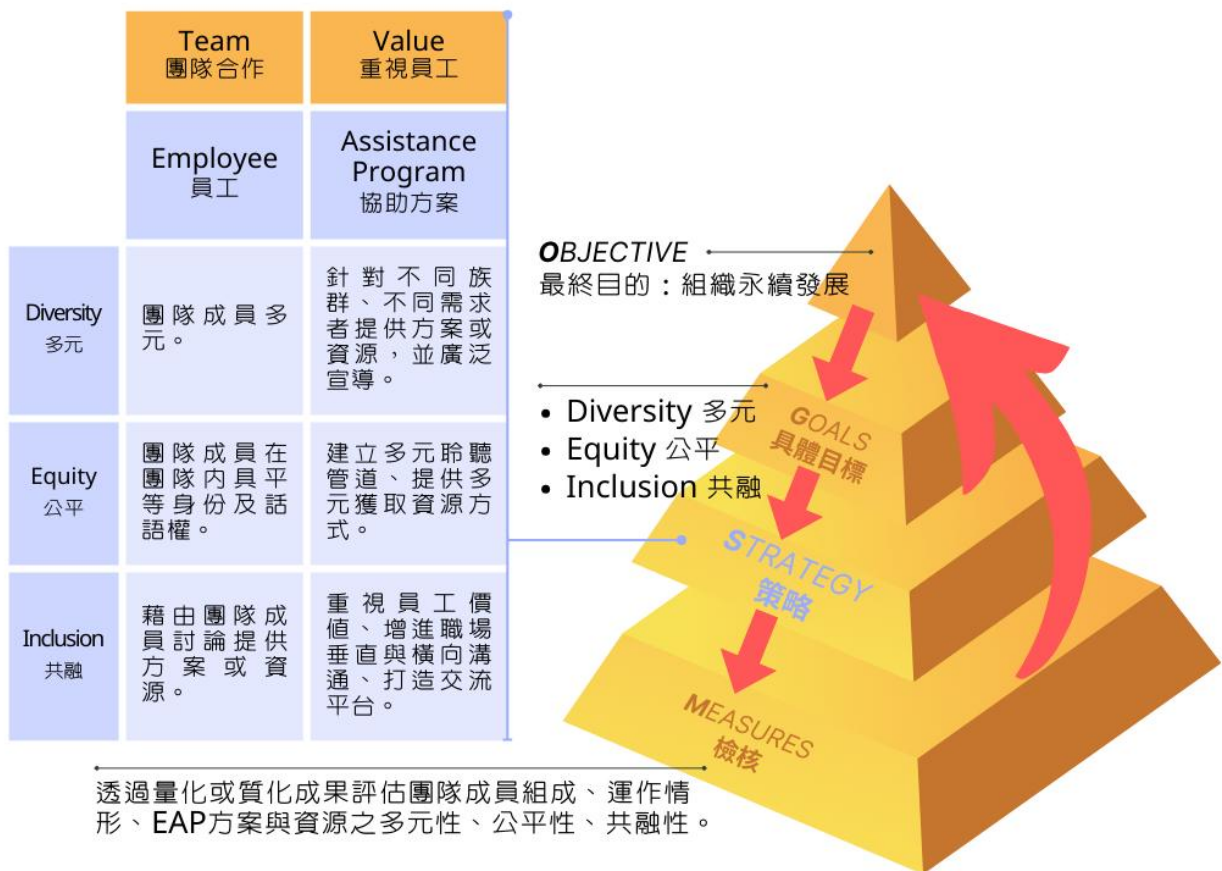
|  | Team 團隊合作 | Value 重視員工 |
|---|---|---|
|  | Employee 員工 | Assistance Program 協助方案 |
| Diversity 多元 | 團隊成員多元。 | 針對不同族群、不同需求者提供方案或資源，並廣泛宣導。 |
| Equity 公平 | 團隊成員在團隊內具平等身份及話語權。 | 建立多元聆聽管道、提供多元獲取資源方式。 |
| Inclusion 共融 | 藉由團隊成員討論提供方案或資源。 | 重視員工價值、增進職場垂直與橫向溝通、打造交流平台。 |

OBJECTIVE
最終目的：組織永續發展

• Diversity 多元
• Equity 公平
• Inclusion 共融

GOALS
具體目標

STRATEGY
策略

MEASURES
檢核

透過量化或質化成果評估團隊成員組成、運作情形、EAP方案與資源之多元性、公平性、共融性。